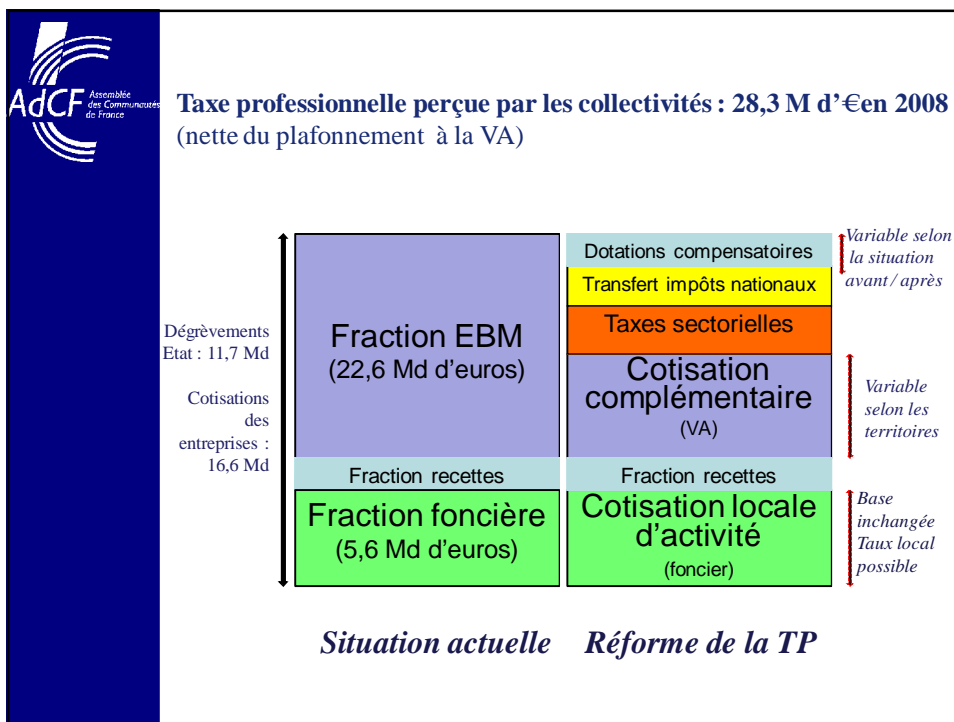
AdCF Assemblée des Communautés de France

Taxe professionnelle perçue par les collectivités : 28,3 M d'€en 2008 (nette du plafonnement à la VA)

Dégrèvements Etat : 11,7 Md

Cotisations des entreprises : 16,6 Md

Fraction EBM (22,6 Md d'euros)

Fraction recettes

Fraction foncière (5,6 Md d'euros)

Dotations compensatoires

Transfert impôts nationaux

Taxes sectorielles

Cotisation complémentaire (VA)

Fraction recettes

Cotisation locale d'activité (foncier)

Variable selon la situation avant / après

Variable selon les territoires

Base inchangée Taux local possible

Situation actuelle Réforme de la TP